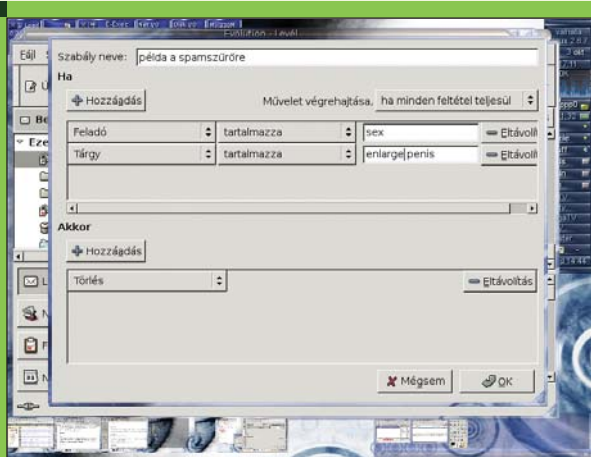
Evolution - Levél

Fájl

Szabály neve: példa a spamszűrőre

Ha

Hozzáadás

Művelet végrehajtása, ha minden feltétel teljesül

| Feladó | tartalmazza | sex | Eltávolít |
|---|---|---|---|
| Tárgy | tartalmazza | enlarge penis | Eltávolít |

Akkor

Hozzáadás

| Törlés | Eltávolítás |
|---|---|

Mégsem

OK